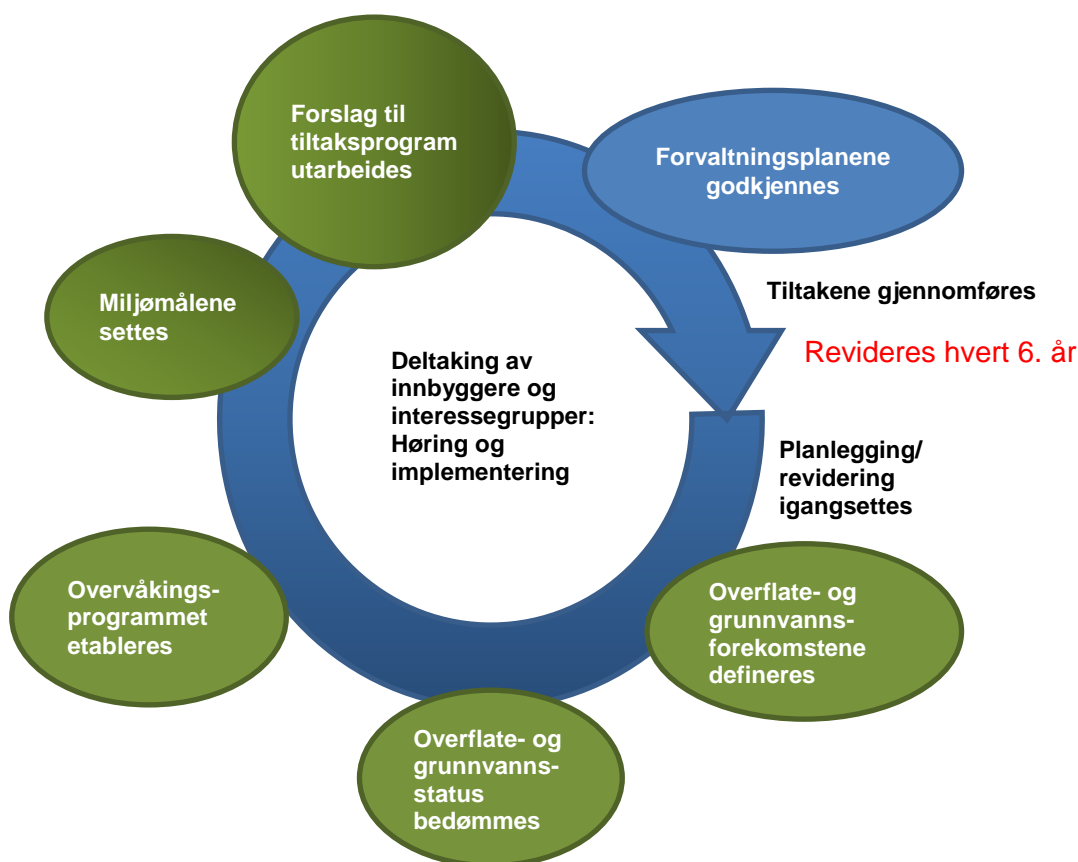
Forslag til tiltaksprogram utarbeides

Forvaltningsplanene godkjennes

Tiltakene gjennomføres

Revideres hvert 6. år

Miljømålene settes

Deltaking av innbyggere og interessegrupper: Høring og implementering

Planlegging/ revidering igangsettes

Overvåkingsprogrammet etableres

Overflate- og grunnvannsforekomstene defineres

Overflate- og grunnvannsstatus bedømmes